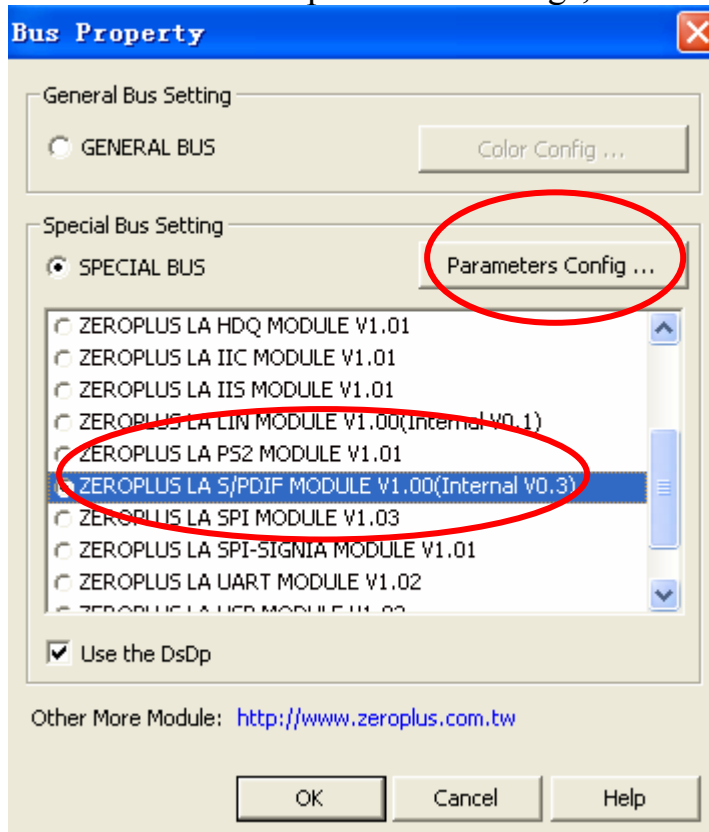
Bus Property

General Bus Setting

GENERAL BUS

Color Config ...

Special Bus Setting

SPECIAL BUS

Parameters Config ...

ZEROPLUS LA HDQ MODULE V1.01
ZEROPLUS LA IIC MODULE V1.01
ZEROPLUS LA IIS MODULE V1.01
ZEROPLUS LA LIN MODULE V1.00(Internal V0.1)
ZEROPLUS LA PS2 MODULE V1.01
ZEROPLUS LA S/PDIF MODULE V1.00(Internal V0.3)
ZEROPLUS LA SPI MODULE V1.03
ZEROPLUS LA SPI-SIGNIA MODULE V1.01
ZEROPLUS LA UART MODULE V1.02
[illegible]

Use the DsDp

Other More Module: http://www.zeroplus.com.tw

OK Cancel Help